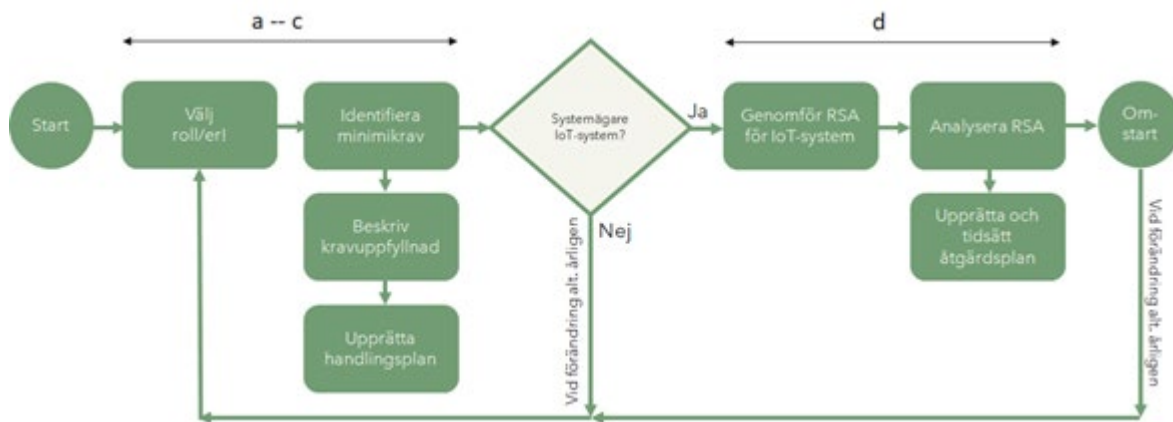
a -- c

d

Start

Välj roll/erl

Identifiera minimikrav

Systemägare IoT-system?

Ja

Genomför RSA för IoT-system

Analysera RSA

Om-start

Beskriv kravuppfyllnad

Upprätta handlingsplan

Nej

Vid förändring alt. årligen

Upprätta och tidsätt åtgärdsplan

Vid förändring alt. årligen